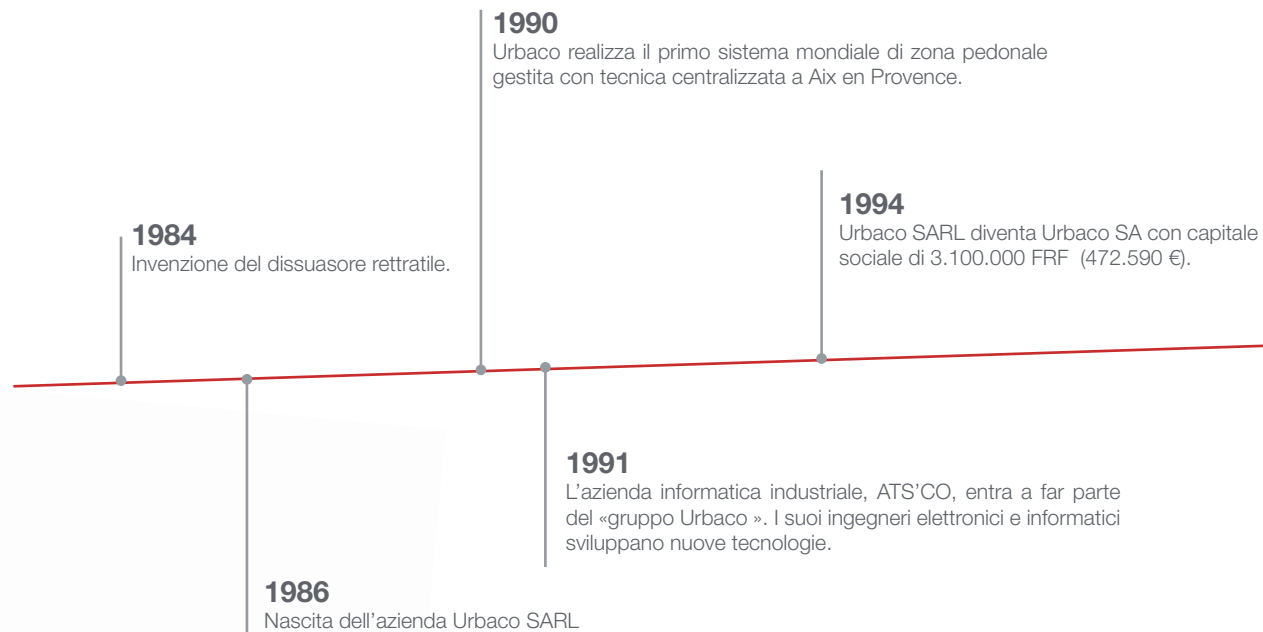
1990
Urbaco realizza il primo sistema mondiale di zona pedonale gestita con tecnica centralizzata a Aix en Provence.

1984
Invenzione del dissuasore rettratile.

1994
Urbaco SARL diventa Urbaco SA con capitale sociale di 3.100.000 FRF (472.590 €).

1991
L'azienda informatica industriale, ATS'CO, entra a far parte del «gruppo Urbaco ». I suoi ingegneri elettronici e informatici sviluppano nuove tecnologie.

1986
Nascita dell'azienda Urbaco SARL